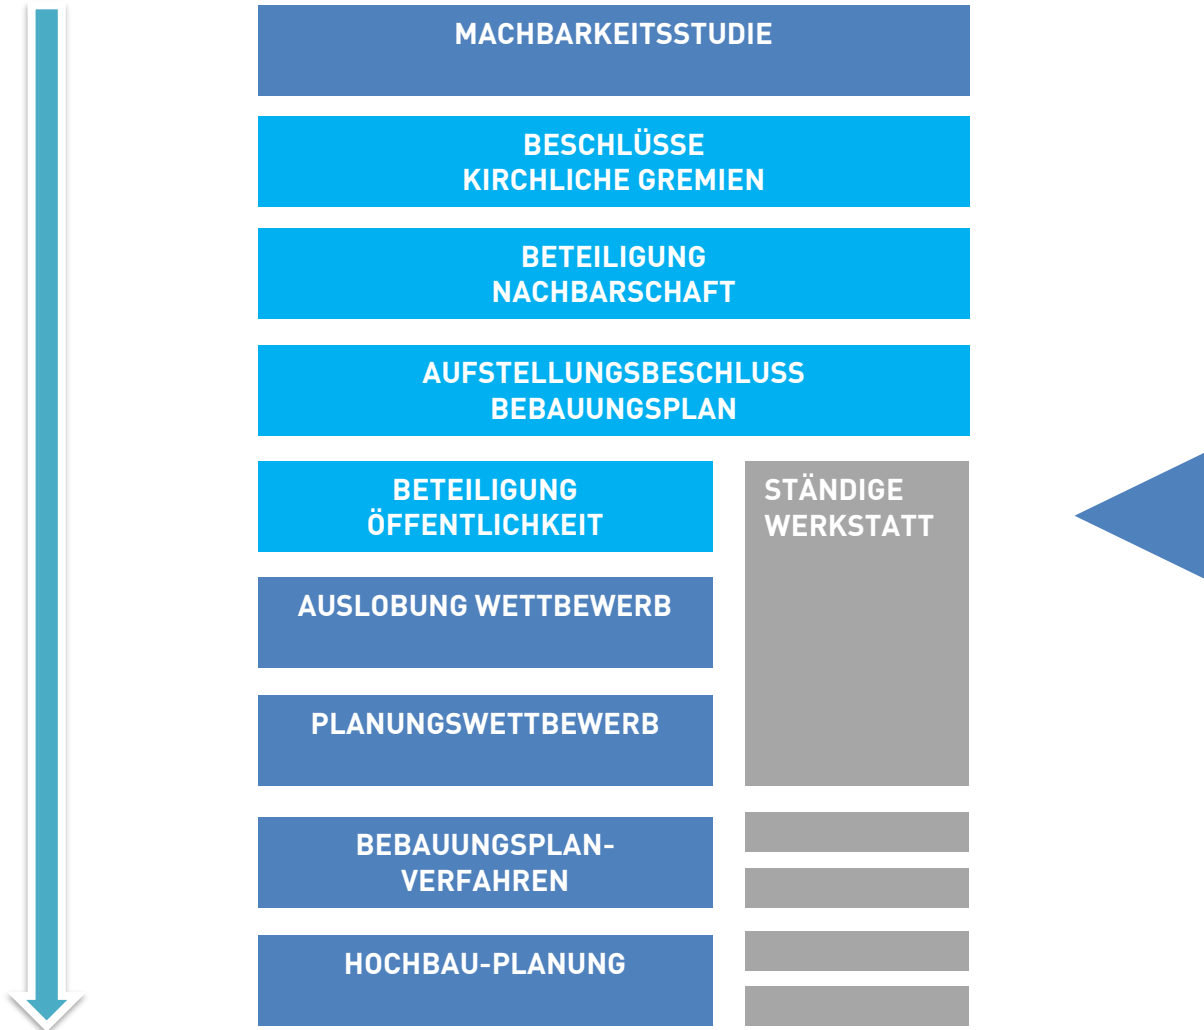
MACHBARKEITSSTUDIE

BESCHLÜSSE
KIRCHLICHE GREMIEN

BETEILIGUNG
NACHBARSCHAFT

AUFSTELLUNGSBESCHLUSS
BEBAUUNGSPLAN

BETEILIGUNG
ÖFFENTLICHKEIT

STÄNDIGE
WERKSTATT

AUSLOBUNG WETTBEWERB

PLANUNGSWETTBEWERB

BEBAUUNGSPLANVERFAHREN

HOCHBAU-PLANUNG